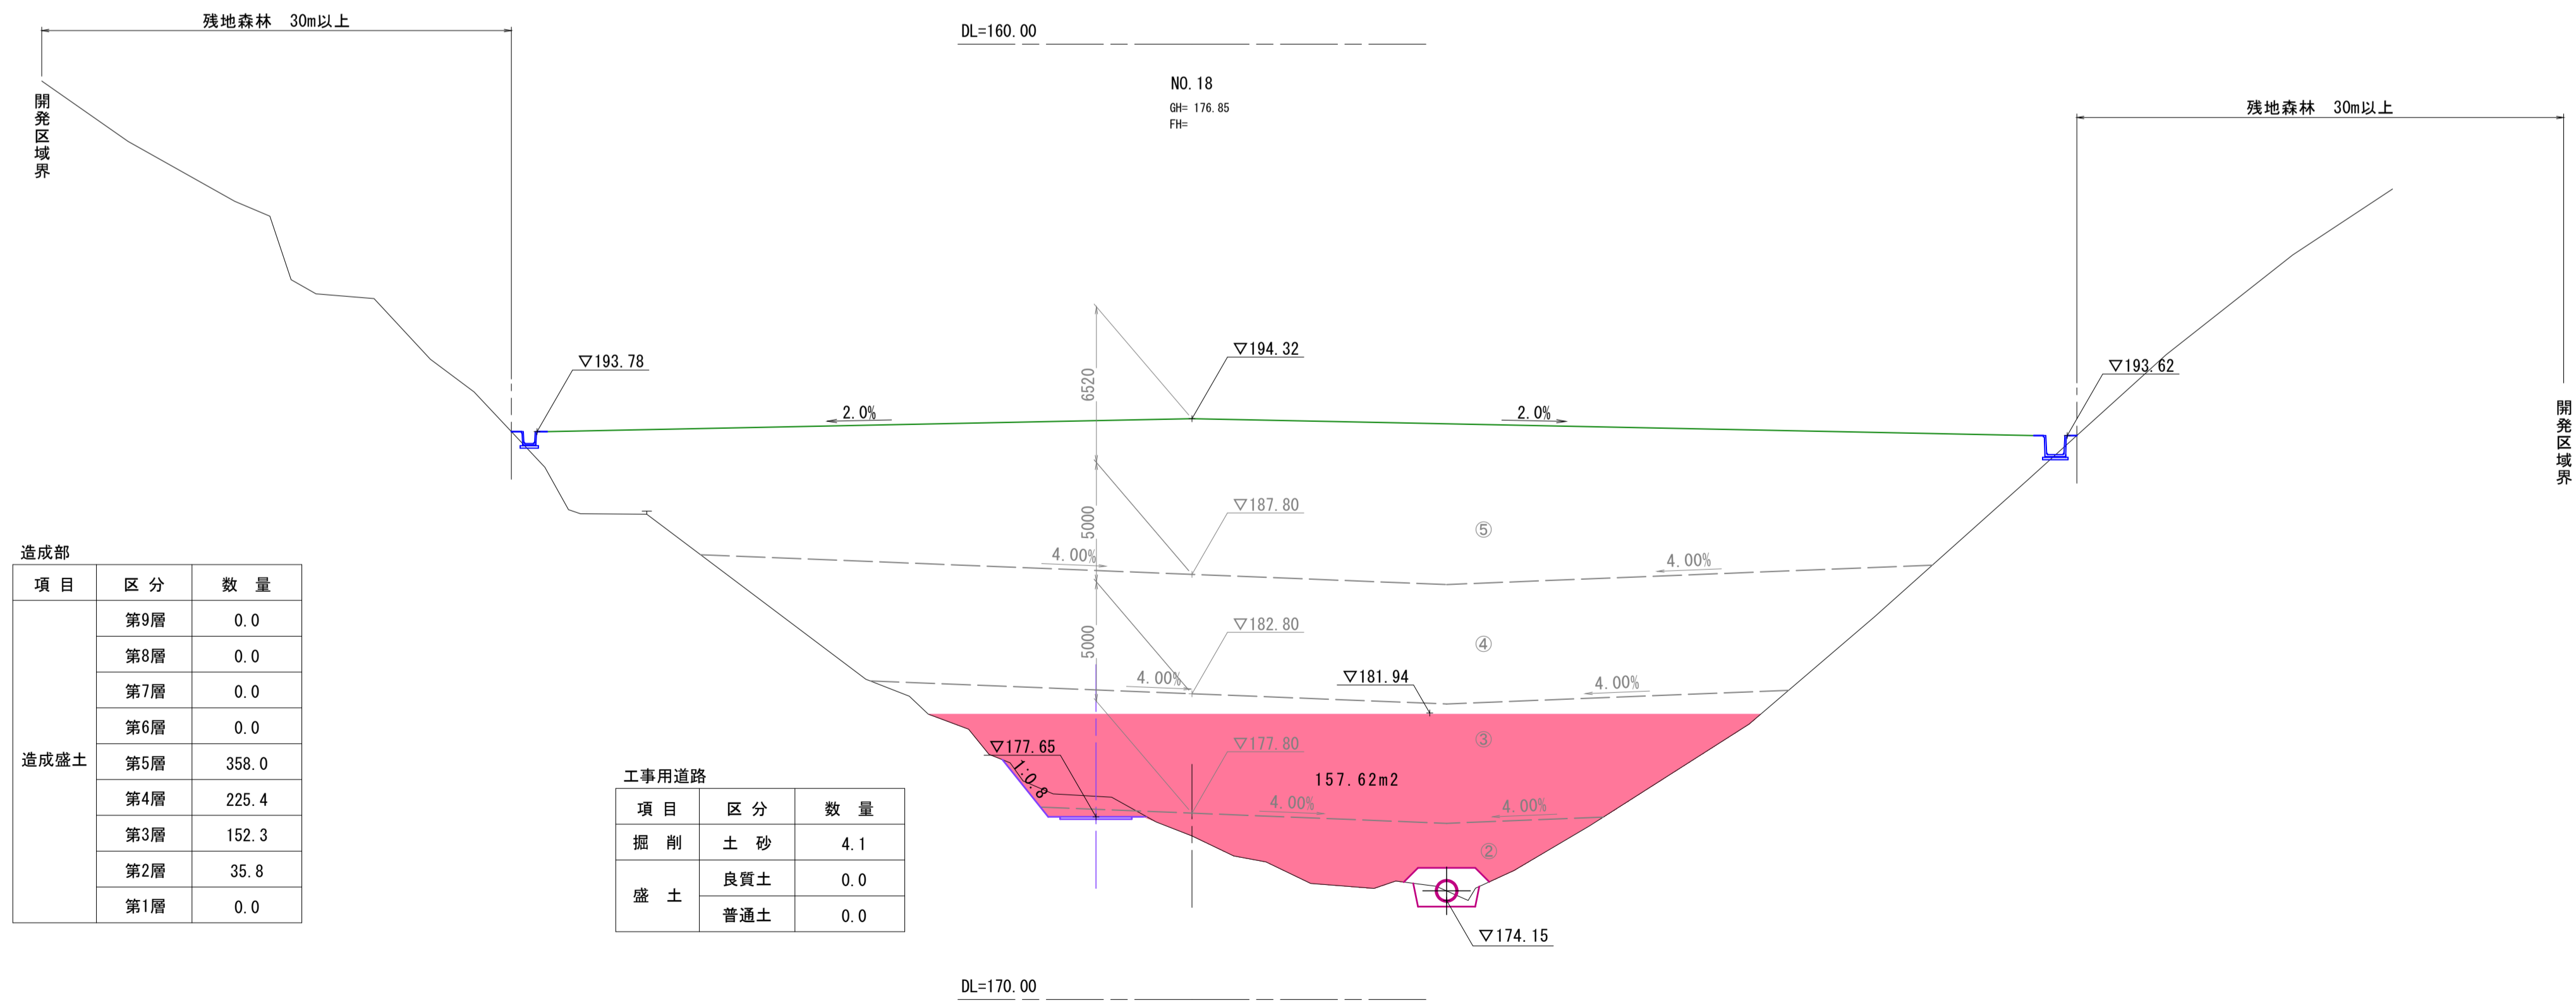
残地森林　30m以上

DL=160.00

NO.18
GH= 176.85
FH=

残地森林　30m以上

開発区域界

▽193.78

▽194.32

6520

2.0%

2.0%

▽193.62

開発区域界

5000

▽187.80

⑤

4.00%

4.00%

5000

▽182.80

④

4.00%

▽181.94

4.00%

③

▽177.65

▽177.80

1:0.8

157.62m2

4.00%

4.00%

②

▽174.15

造成部

| 項 目 | 区 分 | 数　量 |
|---|---|---|
| 造成盛土 | 第9層 | 0.0 |
| | 第8層 | 0.0 |
| | 第7層 | 0.0 |
| | 第6層 | 0.0 |
| | 第5層 | 358.0 |
| | 第4層 | 225.4 |
| | 第3層 | 152.3 |
| | 第2層 | 35.8 |
| | 第1層 | 0.0 |

工事用道路

| 項 目 | 区 分 | 数　量 |
|---|---|---|
| 掘　削 | 土　砂 | 4.1 |
| 盛　土 | 良質土 | 0.0 |
| | 普通土 | 0.0 |

DL=170.00